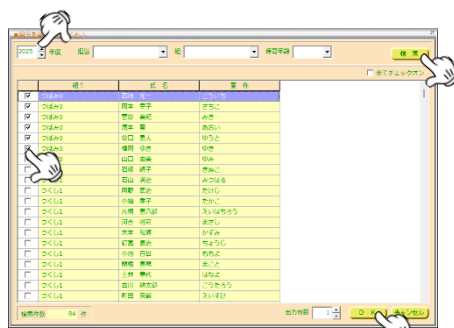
2025 年度 担当 組 保育年数

検索

全てチェックオン

| | 組 | 氏名 | 愛称 |
|---|---|---|---|
| ☑ | つぼみ組 | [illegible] | こうくん |
| ☑ | つぼみ組 | 岡本 幸子 | さちこ |
| ☑ | つぼみ組 | 菅谷 美紀 | みき |
| ☑ | つぼみ組 | 清本 香 | あおい |
| ☑ | つぼみ組 | 谷口 勇人 | ゆうと |
| ☑ | つぼみ組 | 増岡 ゆき | ゆき |
| ☐ | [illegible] | 山口 由美 | ゆみ |
| ☐ | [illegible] | 石垣 緒子 | きみこ |
| ☐ | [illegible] | 石山 美幸 | みつはる |
| ☐ | つくし組 | 阿部 雄也 | たけし |
| ☐ | つくし組 | 小嶺 孝子 | たかこ |
| ☐ | つくし組 | 片桐 恵八郎 | えいはちろう |
| ☐ | つくし組 | 河合 明奈 | まさし |
| ☐ | つくし組 | 木本 和美 | かずみ |
| ☐ | つくし組 | 紀藤 美佐 | ちょうじ |
| ☐ | つくし組 | 小谷 百合 | ちはよ |
| ☐ | つくし組 | 篠崎 真奈 | まこと |
| ☐ | つくし組 | 土井 華代 | はなよ |
| ☐ | つくし組 | 吉川 林太郎 | ごうたろう |
| ☐ | つくし組 | 和田 栄副 | えいすけ |

検索件数 84 件

出力枚数 1

OK キャンセル